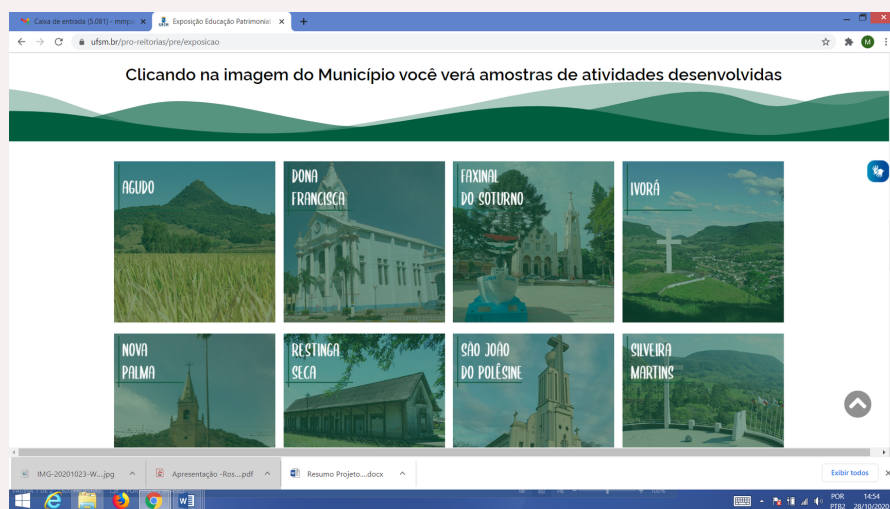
Caixa de entrada (5.081) - mmp
Exposição Educação Patrimonial
ufsm.br/pro-reitorias/pre/exposicao

Clicando na imagem do Município você verá amostras de atividades desenvolvidas

AGUDO
DONA FRANCISCA
FAXINAL DO SOTURNO
IVORÁ
NOVA PALMA
RESTINGA SECA
SÃO JOÃO DO POLÊSINE
SILVEIRA MARTINS

IMG-20201023-W....jpg
Apresentação -Ros....pdf
Resumo Projeto.....docx
Exibir todos

POR PTB2 14:54 28/10/2020